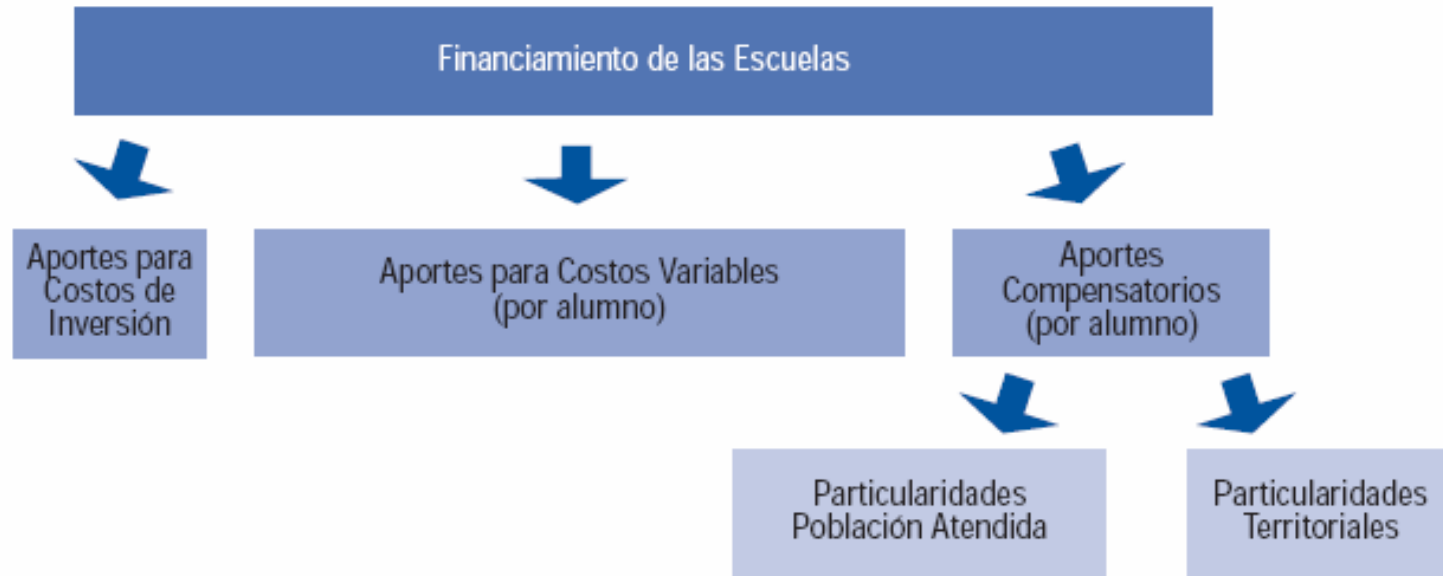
Financiamiento de las Escuelas

Aportes para Costos de Inversión

Aportes para Costos Variables (por alumno)

Aportes Compensatorios (por alumno)

Particularidades Población Atendida

Particularidades Territoriales